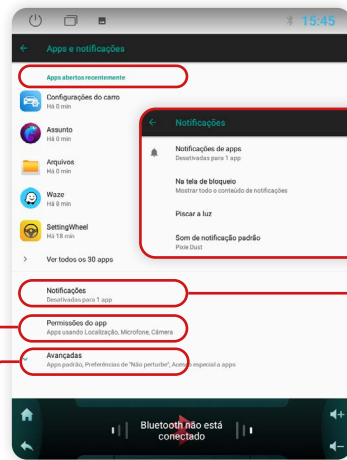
15:45

Apps e notificações

Apps abertos recentemente

Configurações do carro
Há 0 min

Assunto
Há 0 min

Arquivos
Há 0 min

Waze
Há 8 min

SettingWheel
Há 18 min

Ver todos os 30 apps

Notificações

Notificações de apps
Desativadas para 1 app

Na tela de bloqueio
Mostrar todo o conteúdo de notificações

Piscar a luz

Som de notificação padrão
Pixie Dust

Notificações
Desativadas para 1 app

Permissões do app
Apps usando Localização, Microfone, Câmera

Avançadas
Apps padrão, Preferências de "Não perturbe", Acesso especial a apps

Bluetooth não está conectado